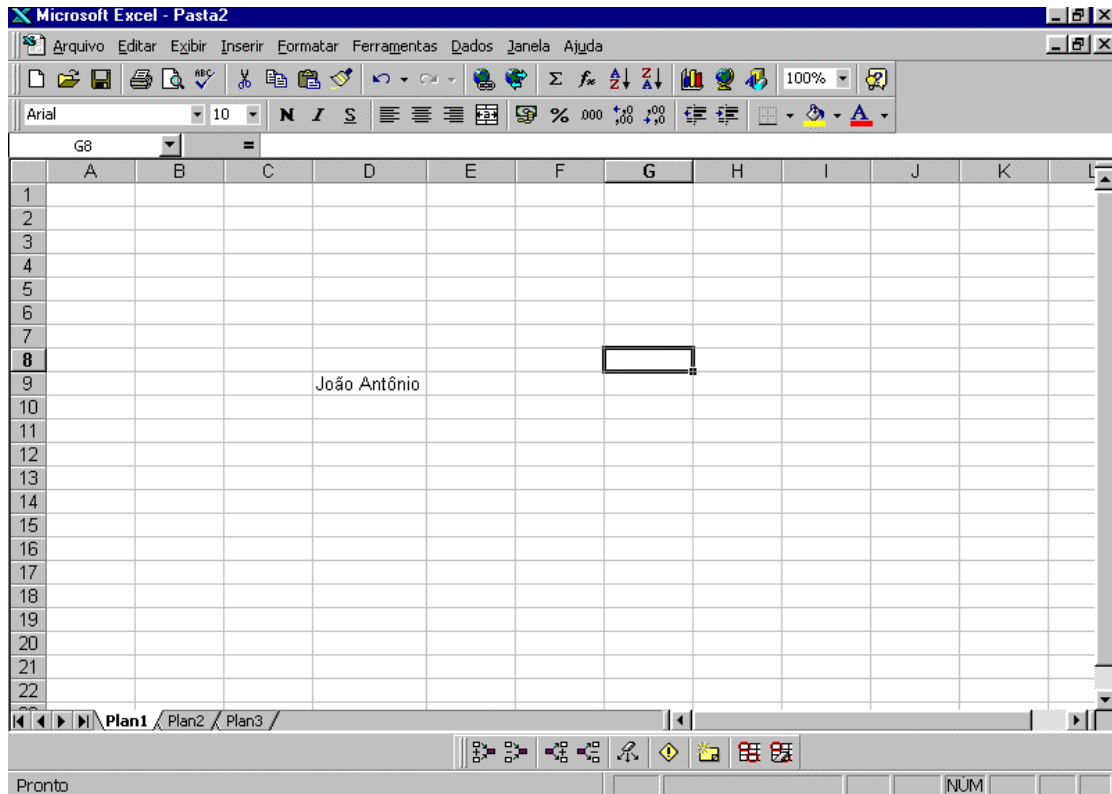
Microsoft Excel - Pasta2

Arquivo Editar Exibir Inserir Formatar Ferramentas Dados Janela Ajuda

100%

Arial 10 N I S % 000

G8 =

| | A | B | C | D | E | F | G | H | I | J | K |
|---|---|---|---|---|---|---|---|---|---|---|---|
| 1 | | | | | | | | | | | |
| 2 | | | | | | | | | | | |
| 3 | | | | | | | | | | | |
| 4 | | | | | | | | | | | |
| 5 | | | | | | | | | | | |
| 6 | | | | | | | | | | | |
| 7 | | | | | | | | | | | |
| 8 | | | | | | | | | | | |
| 9 | | | | João Antônio | | | | | | | |
| 10 | | | | | | | | | | | |
| 11 | | | | | | | | | | | |
| 12 | | | | | | | | | | | |
| 13 | | | | | | | | | | | |
| 14 | | | | | | | | | | | |
| 15 | | | | | | | | | | | |
| 16 | | | | | | | | | | | |
| 17 | | | | | | | | | | | |
| 18 | | | | | | | | | | | |
| 19 | | | | | | | | | | | |
| 20 | | | | | | | | | | | |
| 21 | | | | | | | | | | | |
| 22 | | | | | | | | | | | |

Plan1 Plan2 Plan3

Pronto NÚM